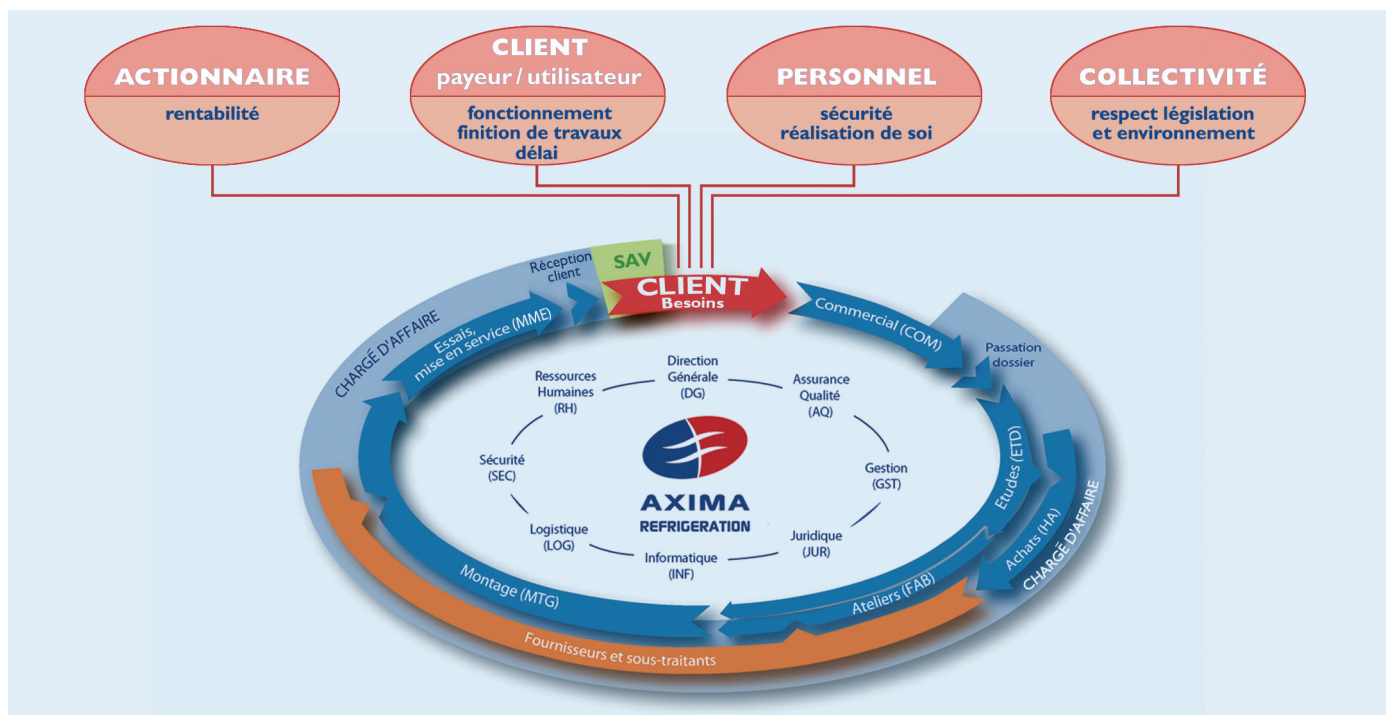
ACTIONNAIRE
rentabilité

CLIENT
payeur / utilisateur
fonctionnement
finition de travaux
délai

PERSONNEL
sécurité
réalisation de soi

COLLECTIVITÉ
respect législation
et environnement

Réception client

SAV

CLIENT
Besoins

Commercial (COM)

Passation dossier

Etudes (ETD)

Achats (HA)

CHARGÉ D'AFFAIRE

Ateliers (FAB)

Montage (MTG)

Fournisseurs et sous-traitants

Essais, mise en service (MME)

CHARGÉ D'AFFAIRE

Direction Générale (DG)

Assurance Qualité (AQ)

Gestion (GST)

Juridique (JUR)

Informatique (INF)

Logistique (LOG)

Sécurité (SEC)

Ressources Humaines (RH)

AXIMA
REFRIGERATION